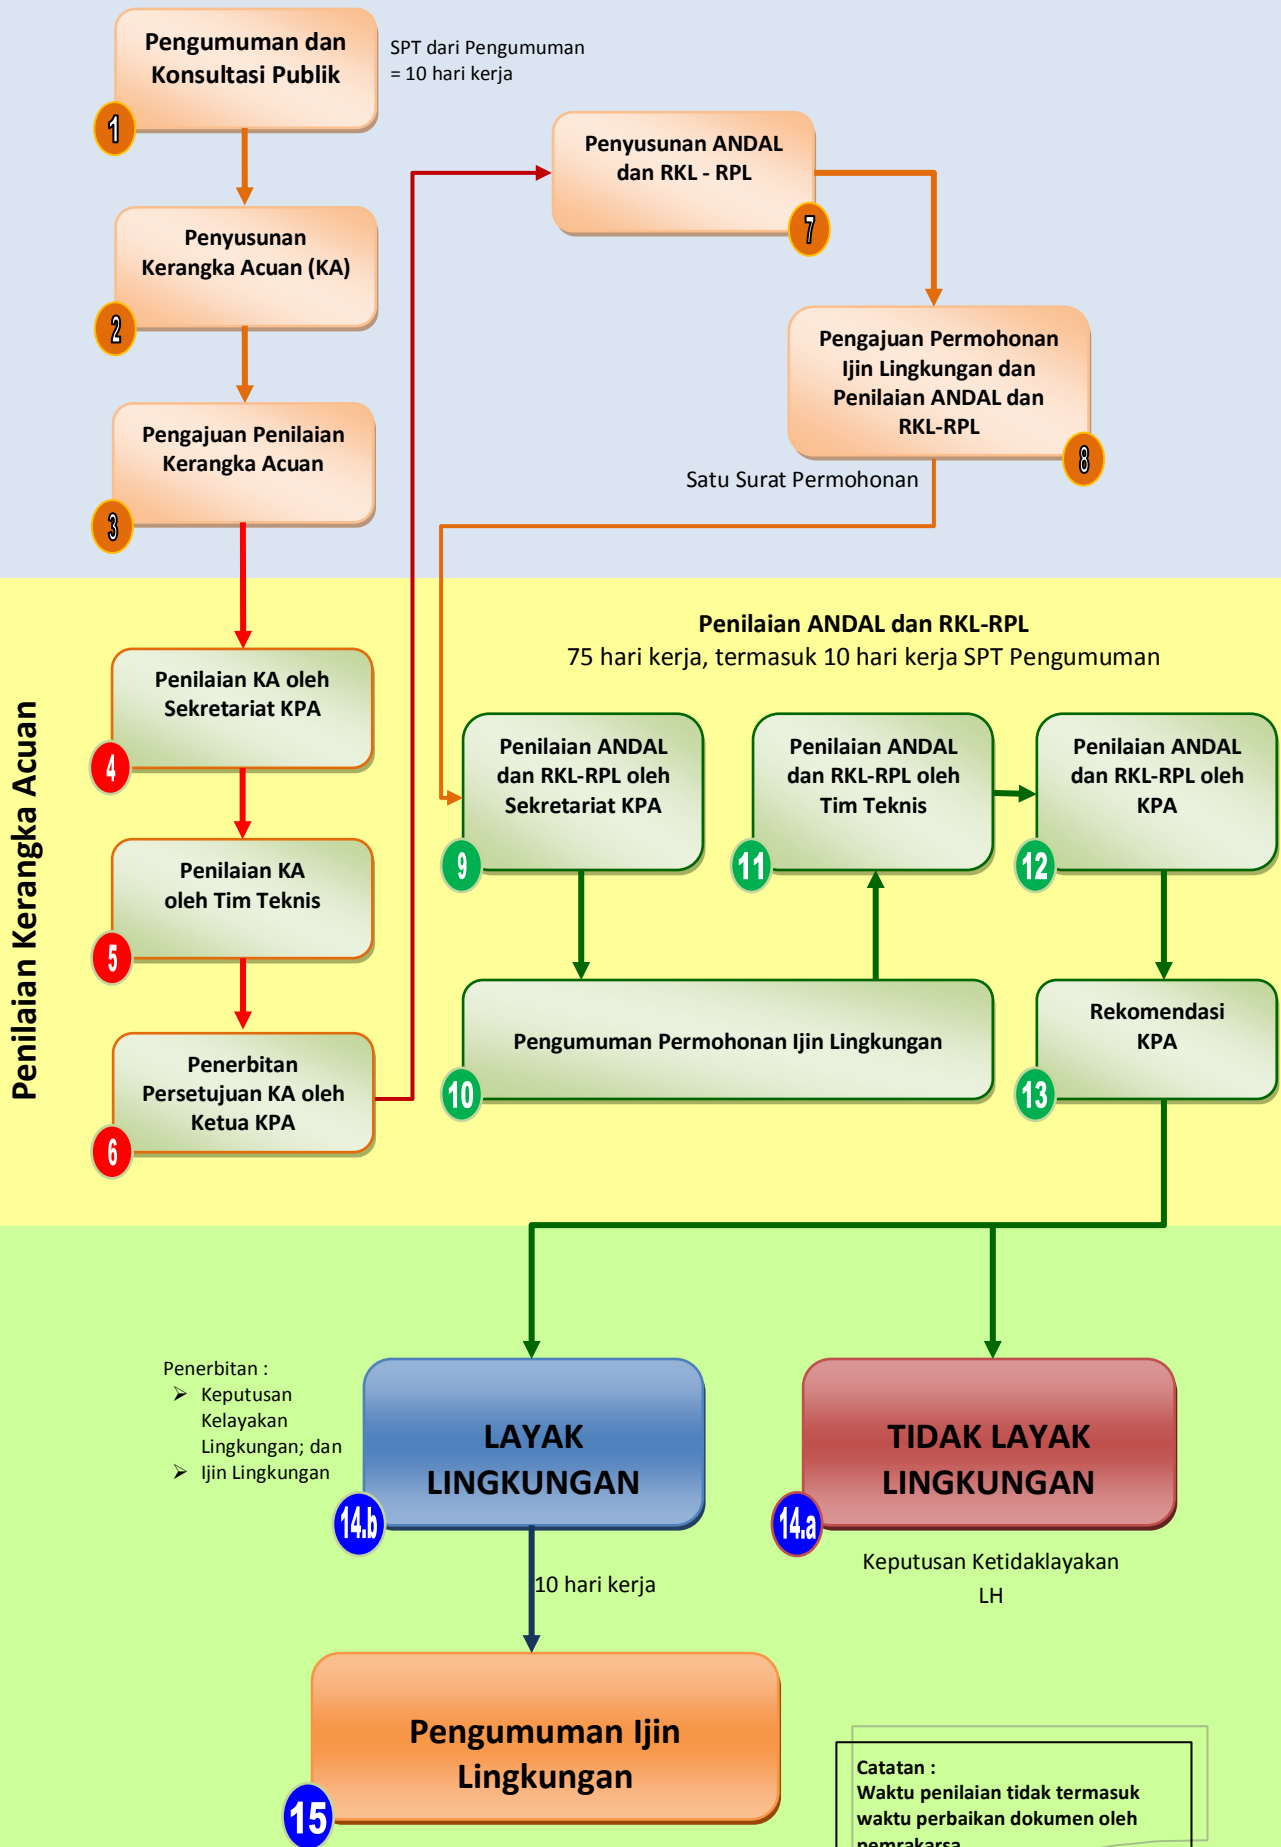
Pengumuman dan Konsultasi Publik

1

SPT dari Pengumuman = 10 hari kerja

Penyusunan Kerangka Acuan (KA)

2

Pengajuan Penilaian Kerangka Acuan

3

Penyusunan ANDAL dan RKL - RPL

7

Pengajuan Permohonan Ijin Lingkungan dan Penilaian ANDAL dan RKL-RPL

8

Satu Surat Permohonan

Penilaian Kerangka Acuan

Penilaian KA oleh Sekretariat KPA

4

Penilaian KA oleh Tim Teknis

5

Penerbitan Persetujuan KA oleh Ketua KPA

6

Penilaian ANDAL dan RKL-RPL
75 hari kerja, termasuk 10 hari kerja SPT Pengumuman

Penilaian ANDAL dan RKL-RPL oleh Sekretariat KPA

9

Penilaian ANDAL dan RKL-RPL oleh Tim Teknis

11

Penilaian ANDAL dan RKL-RPL oleh KPA

12

Pengumuman Permohonan Ijin Lingkungan

10

Rekomendasi KPA

13

Penerbitan :
➢ Keputusan Kelayakan Lingkungan; dan
➢ Ijin Lingkungan

LAYAK LINGKUNGAN

14.b

TIDAK LAYAK LINGKUNGAN

14.a

Keputusan Ketidaklayakan LH

10 hari kerja

Pengumuman Ijin Lingkungan

15

Catatan :
Waktu penilaian tidak termasuk waktu perbaikan dokumen oleh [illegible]